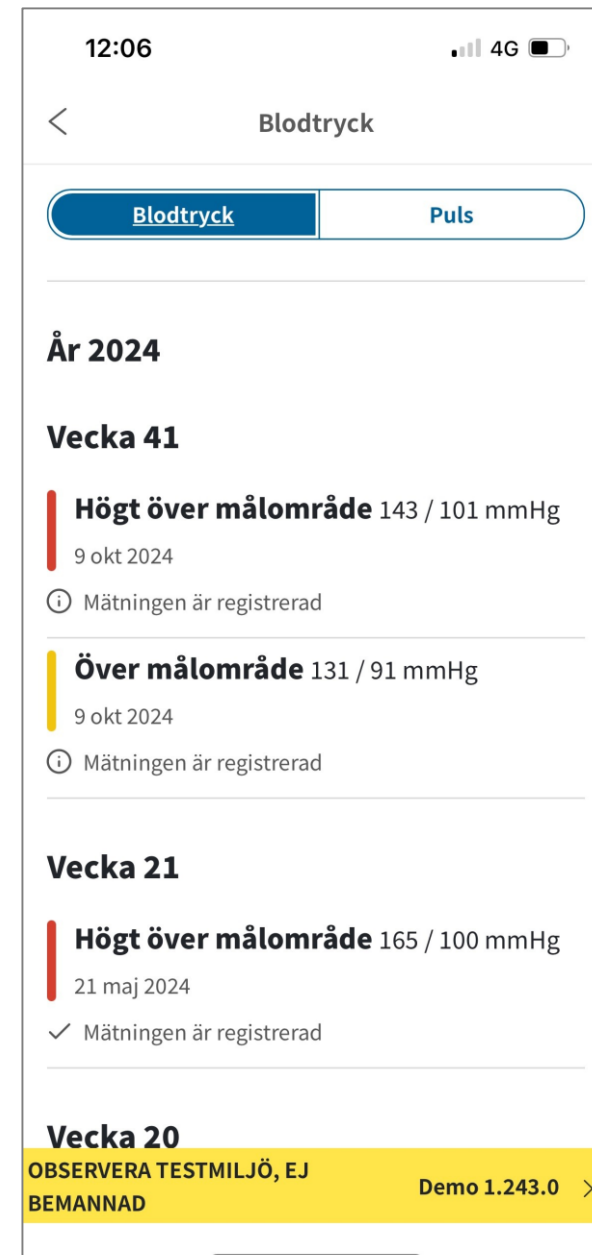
12:06

4G

Blodtryck

Blodtryck

Puls

År 2024

Vecka 41

Högt över målområde 143 / 101 mmHg

9 okt 2024

Mätningen är registrerad

Över målområde 131 / 91 mmHg

9 okt 2024

Mätningen är registrerad

Vecka 21

Högt över målområde 165 / 100 mmHg

21 maj 2024

Mätningen är registrerad

Vecka 20

OBSERVERA TESTMILJÖ, EJ BEMANNAD

Demo 1.243.0